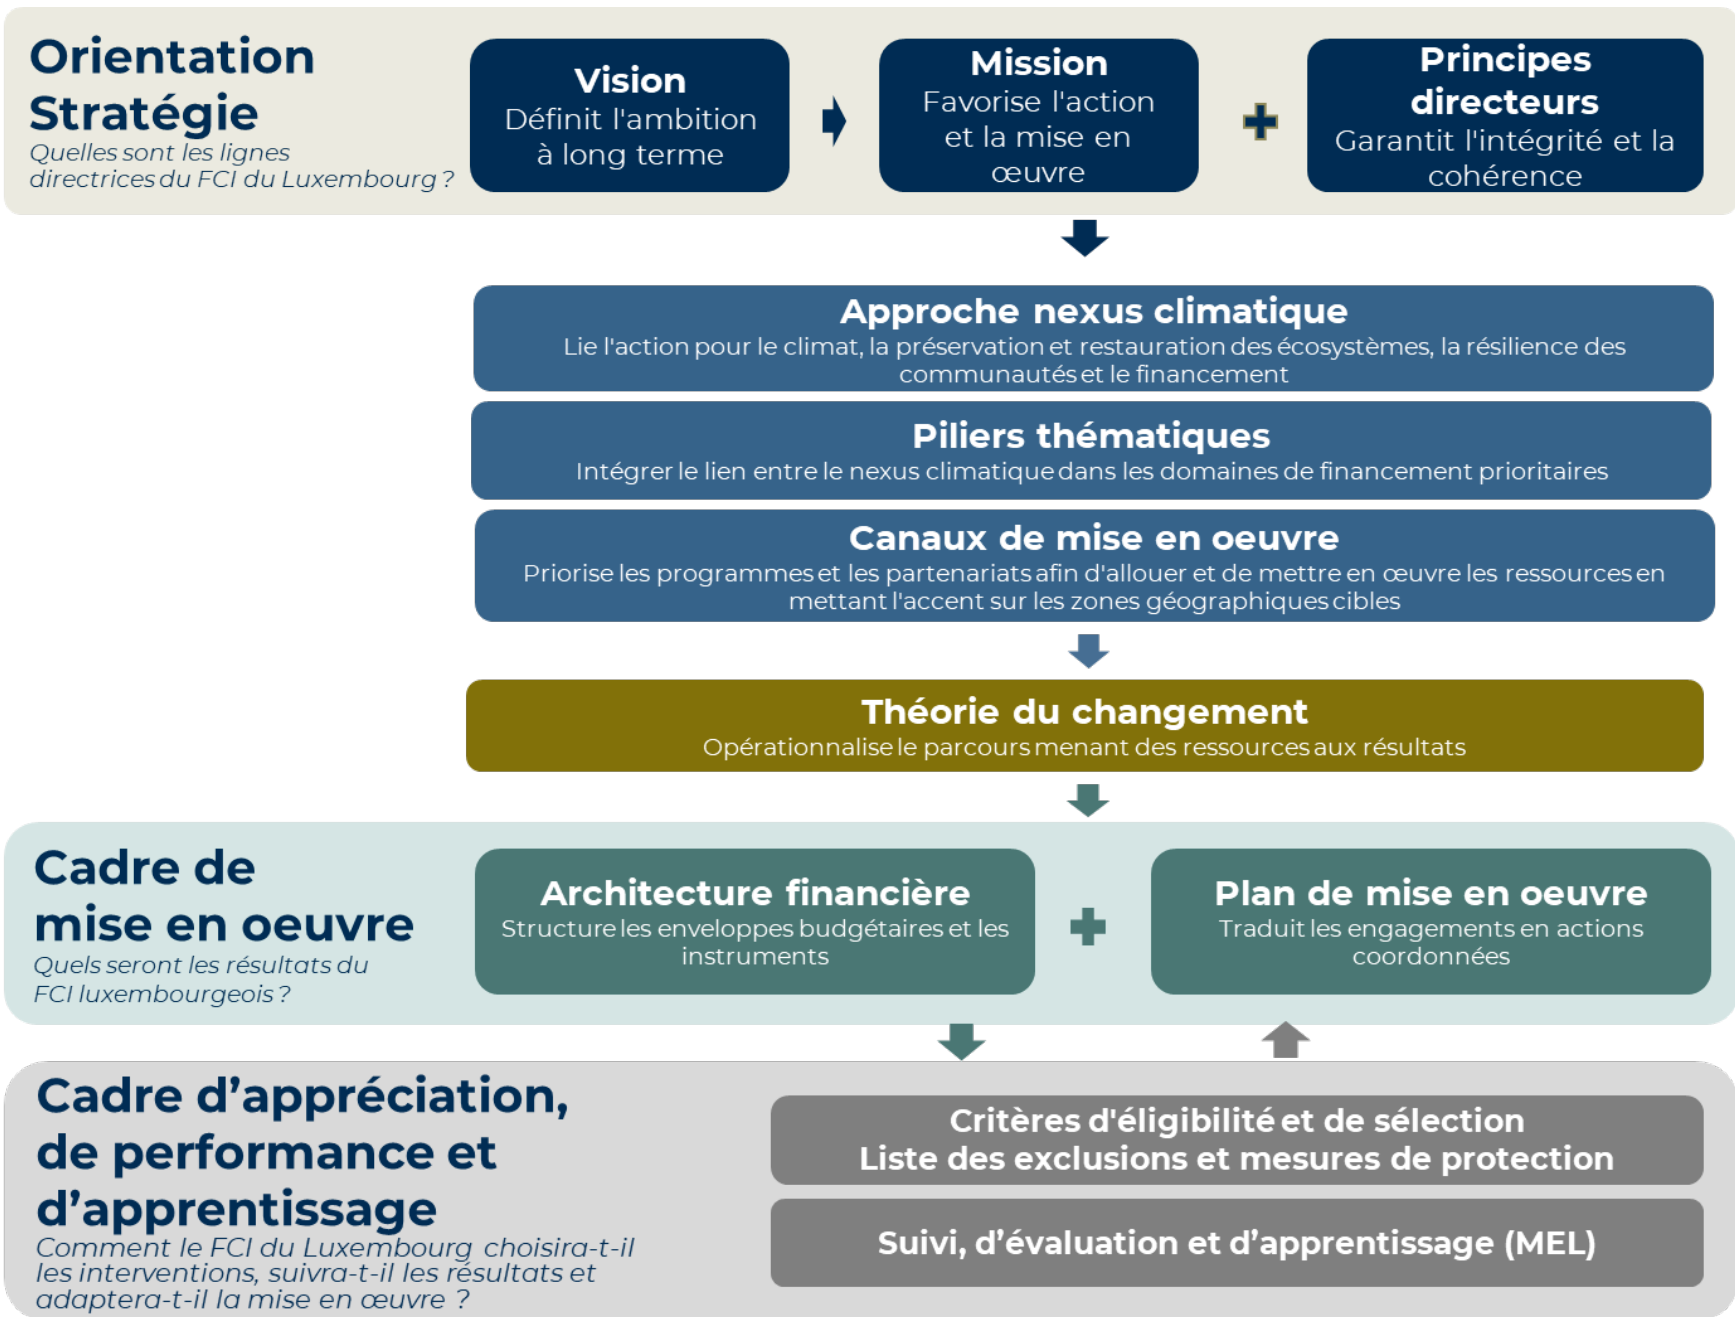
Orientation Stratégie
Quelles sont les lignes directrices du FCI du Luxembourg ?

Vision
Définit l'ambition à long terme

Mission
Favorise l'action et la mise en œuvre

Principes directeurs
Garantit l'intégrité et la cohérence

Approche nexus climatique
Lie l'action pour le climat, la préservation et restauration des écosystèmes, la résilience des communautés et le financement

Piliers thématiques
Intégrer le lien entre le nexus climatique dans les domaines de financement prioritaires

Canaux de mise en oeuvre
Priorise les programmes et les partenariats afin d'allouer et de mettre en œuvre les ressources en mettant l'accent sur les zones géographiques cibles

Théorie du changement
Opérationnalise le parcours menant des ressources aux résultats

Cadre de mise en oeuvre
Quels seront les résultats du FCI luxembourgeois ?

Architecture financière
Structure les enveloppes budgétaires et les instruments

Plan de mise en oeuvre
Traduit les engagements en actions coordonnées

Cadre d'appréciation, de performance et d'apprentissage
Comment le FCI du Luxembourg choisira-t-il les interventions, suivra-t-il les résultats et adaptera-t-il la mise en œuvre ?

Critères d'éligibilité et de sélection
Liste des exclusions et mesures de protection

Suivi, d'évaluation et d'apprentissage (MEL)